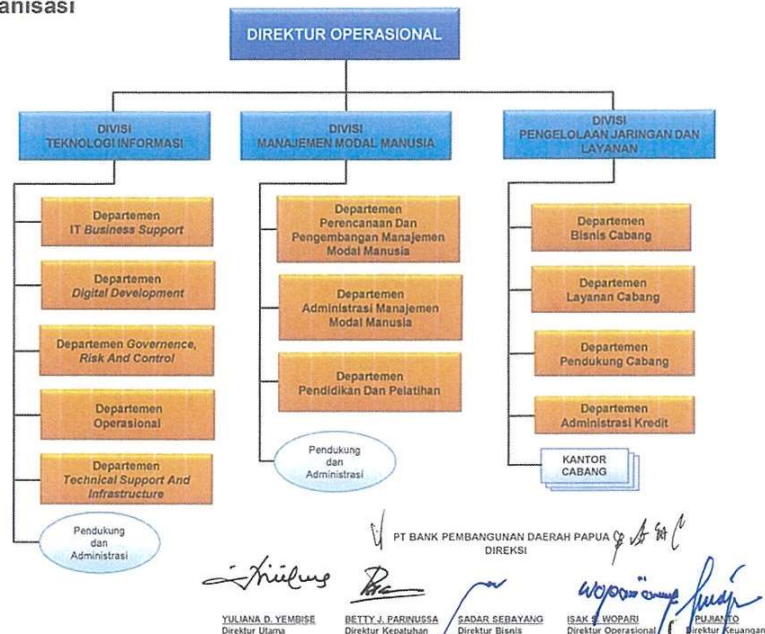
anisasi

DIREKTUR OPERASIONAL

DIVISI TEKNOLOGI INFORMASI

DIVISI MANAJEMEN MODAL MANUSIA

DIVISI PENGELOLAAN JARINGAN DAN LAYANAN

Departemen IT *Business Support*

Departemen *Digital Development*

Departemen *Governence, Risk And Control*

Departemen Operasional

Departemen *Technical Support And Infrastructure*

Pendukung dan Administrasi

Departemen Perencanaan Dan Pengembangan Manajemen Modal Manusia

Departemen Administrasi Manajemen Modal Manusia

Departemen Pendidikan Dan Pelatihan

Pendukung dan Administrasi

Departemen Bisnis Cabang

Departemen Layanan Cabang

Departemen Pendukung Cabang

Departemen Administrasi Kredit

KANTOR CABANG

PT BANK PEMBANGUNAN DAERAH PAPUA
DIREKSI

YULIANA D. YEMBISE
Direktur Utama

BETTY J. PARINUSSA
Direktur Kepatuhan

SADAR SEBAYANG
Direktur Bisnis

ISAK S. WOPARI
Direktur Operasional

PUJIANTO
Direktur Keuangan